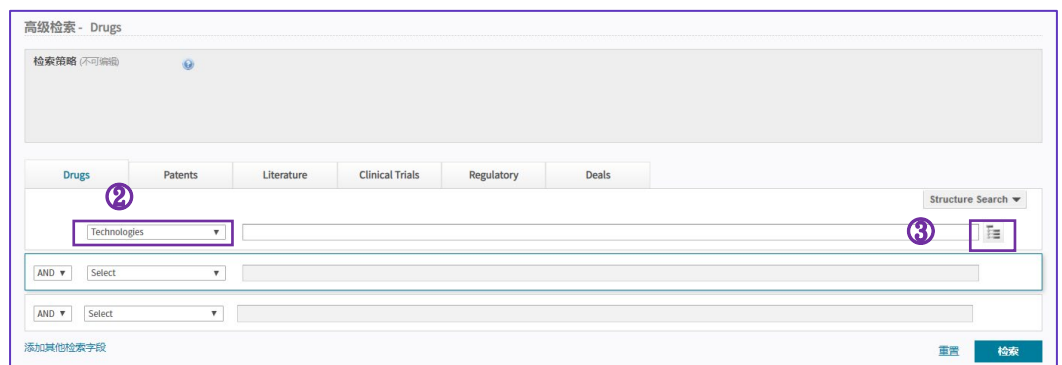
高级检索 - Drugs

检索策略 (不可编辑)

| Drugs | Patents | Literature | Clinical Trials | Regulatory | Deals |
|---|---|---|---|---|---|

Structure Search ▼

②

Technologies ▼

③

AND ▼ Select ▼

AND ▼ Select ▼

添加其他检索字段

重置 检索